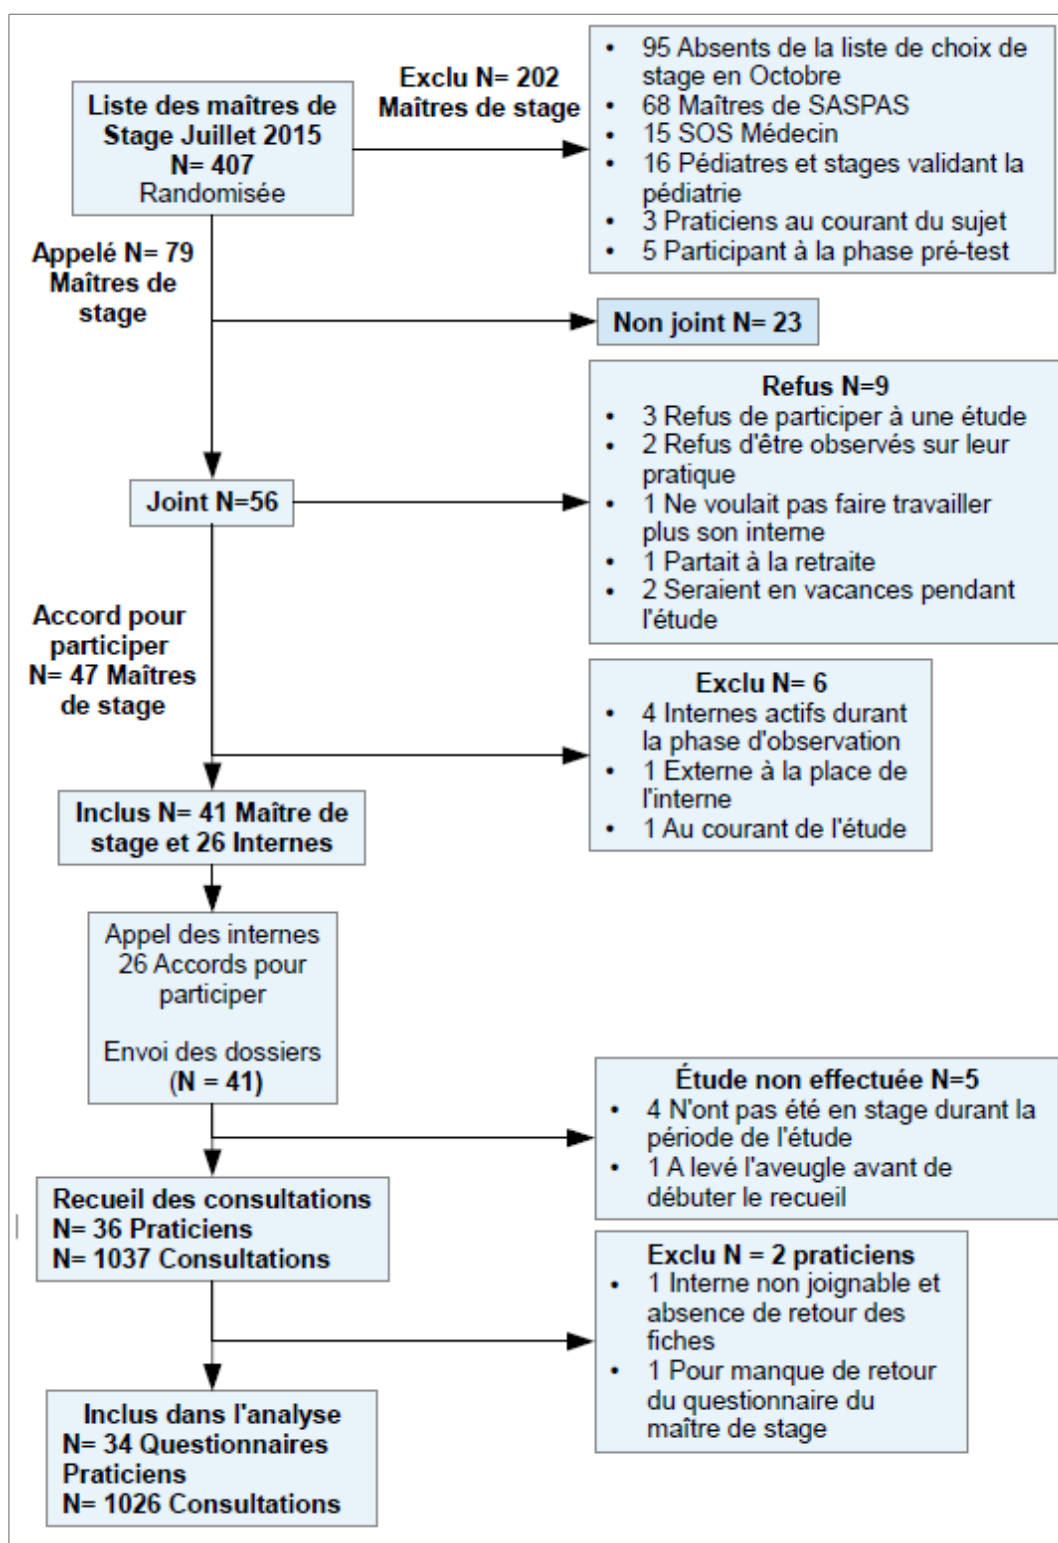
Liste des maîtres de Stage Juillet 2015
N= 407
Randomisée

Exclu N= 202
Maîtres de stage

- 95 Absents de la liste de choix de stage en Octobre
- 68 Maîtres de SASPAS
- 15 SOS Médecin
- 16 Pédiatres et stages validant la pédiatrie
- 3 Praticiens au courant du sujet
- 5 Participant à la phase pré-test

Appelé N= 79
Maîtres de stage

Non joint N= 23

Refus N=9
- 3 Refus de participer à une étude
- 2 Refus d'être observés sur leur pratique
- 1 Ne voulait pas faire travailler plus son interne
- 1 Partait à la retraite
- 2 Seraient en vacances pendant l'étude

Joint N=56

Accord pour participer
N= 47 Maîtres de stage

Exclu N= 6
- 4 Internes actifs durant la phase d'observation
- 1 Externe à la place de l'interne
- 1 Au courant de l'étude

Inclus N= 41 Maître de stage et 26 Internes

Appel des internes
26 Accords pour participer

Envoi des dossiers
(N = 41)

Étude non effectuée N=5
- 4 N'ont pas été en stage durant la période de l'étude
- 1 A levé l'aveugle avant de débuter le recueil

Recueil des consultations
N= 36 Praticiens
N= 1037 Consultations

Exclu N = 2 praticiens
- 1 Interne non joignable et absence de retour des fiches
- 1 Pour manque de retour du questionnaire du maître de stage

Inclus dans l'analyse
N= 34 Questionnaires Praticiens
N= 1026 Consultations